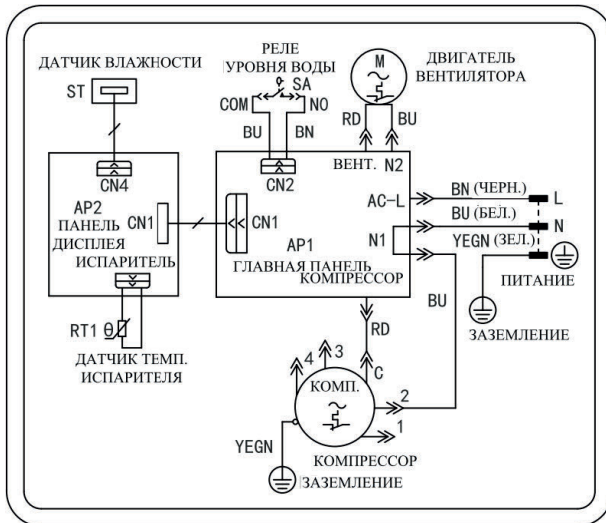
ДАТЧИК ВЛАЖНОСТИ
ST

РЕЛЕ УРОВНЯ ВОДЫ
SA
COM
NO
BU
BN

M
ДВИГАТЕЛЬ ВЕНТИЛЯТОРА
RD
BU

CN4
AP2
ПАНЕЛЬ ДИСПЛЕЯ
ИСПАРИТЕЛЬ
CN1
CN1
CN2
ВЕНТ.
N2
AC-L
BN (ЧЕРН.)
L
BU (БЕЛ.)
N
N1
YEGN (ЗЕЛ.)
AP1
ГЛАВНАЯ ПАНЕЛЬ
КОМПРЕССОР
ПИТАНИЕ
BU
ЗАЗЕМЛЕНИЕ

RT1
ДАТЧИК ТЕМП. ИСПАРИТЕЛЯ

RD
4
3
C
КОМП.
2
1
YEGN
КОМПРЕССОР
ЗАЗЕМЛЕНИЕ